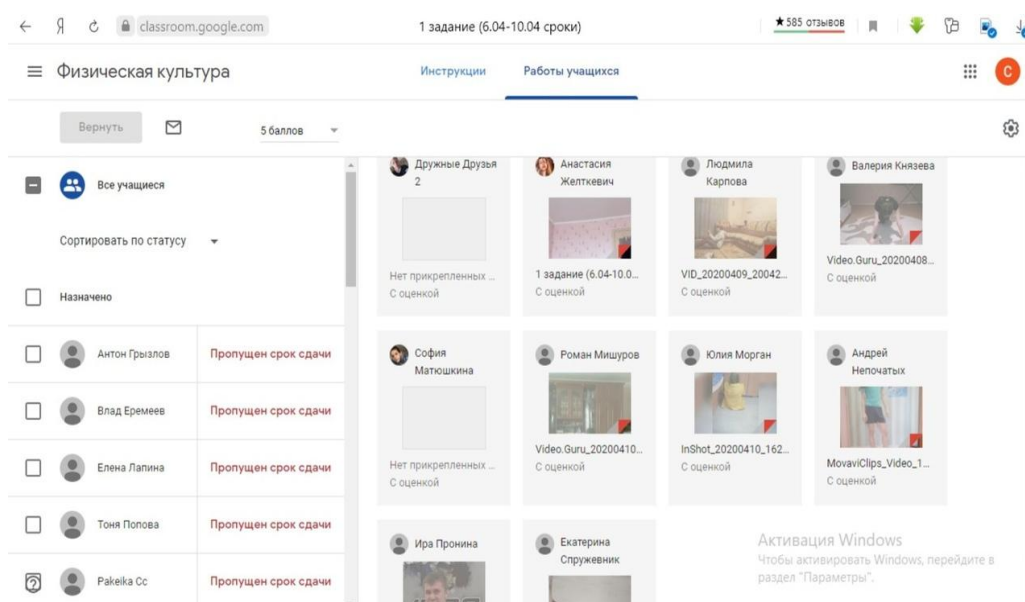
Я classroom.google.com 1 задание (6.04-10.04 сроки) ★585 отзывов

Физическая культура

Инструкции Работы учащихся

C

Вернуть

5 баллов

Все учащиеся

Сортировать по статусу

Назначено

Антон Грызлов Пропущен срок сдачи

Влад Еремеев Пропущен срок сдачи

Елена Лапина Пропущен срок сдачи

Тоня Попова Пропущен срок сдачи

Pakeika Cc Пропущен срок сдачи

Дружные Друзья 2
Нет прикрепленных ...
С оценкой

Анастасия Желткевич
1 задание (6.04-10.0...
С оценкой

Людмила Карпова
VID_20200409_20042...
С оценкой

Валерия Князева
Video.Guru_20200408...
С оценкой

София Матюшкина
Нет прикрепленных ...
С оценкой

Роман Мишуров
Video.Guru_20200410...
С оценкой

Юлия Морган
InShot_20200410_162...
С оценкой

Андрей Непочатых
MovaviClips_Video_1...
С оценкой

Ира Пронина

Екатерина Спружевник

Активация Windows
Чтобы активировать Windows, перейдите в раздел "Параметры".